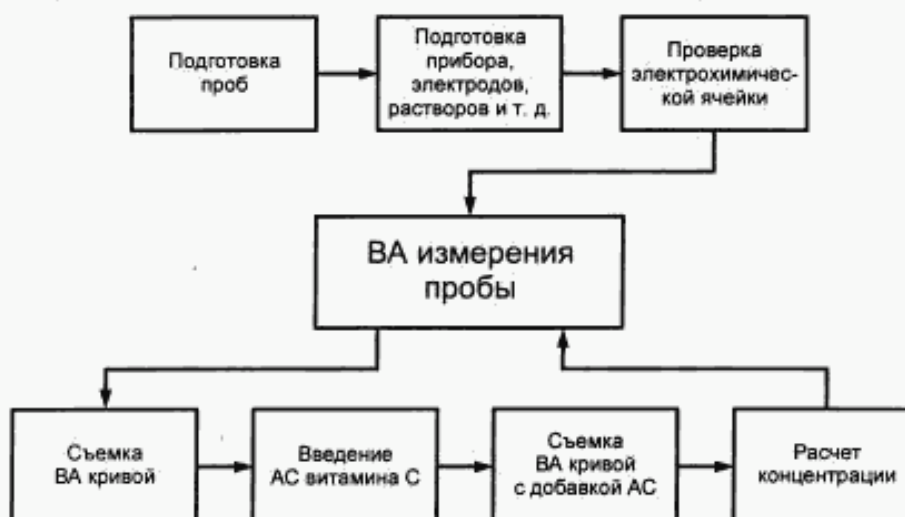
Подготовка проб

Подготовка прибора, электродов, растворов и т. д.

Проверка электрохимической ячейки

ВА измерения пробы

Съемка ВА кривой

Введение АС витамина С

Съемка ВА кривой с добавкой АС

Расчет концентрации